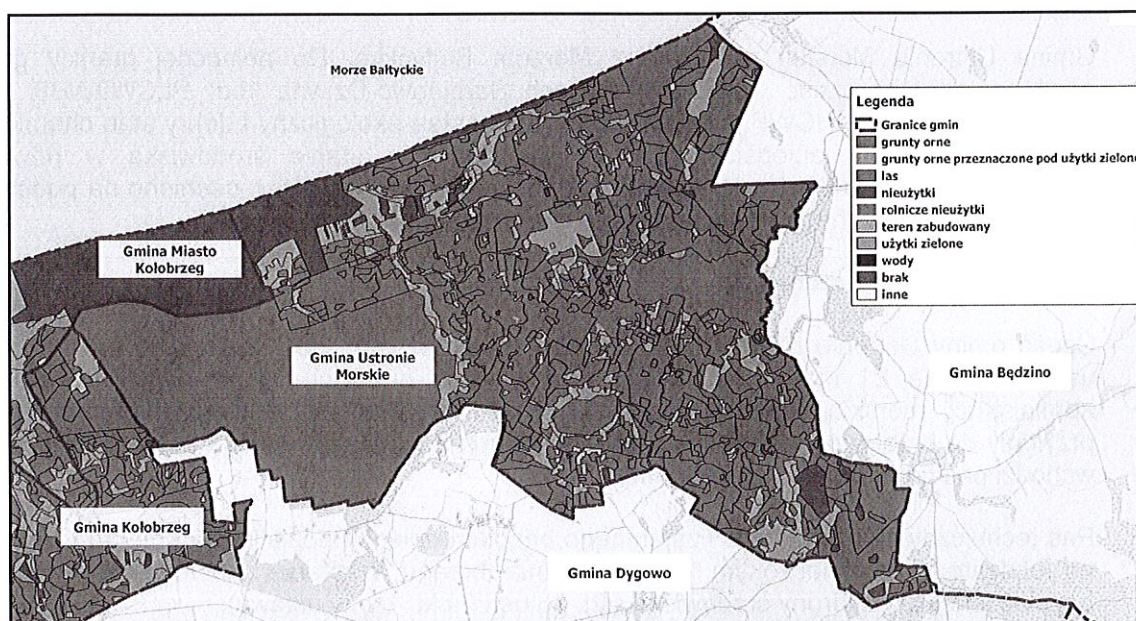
Morze Bałtyckie

Legenda
Granice gmin
grunty orne
grunty orne przeznaczone pod użytki zielone
las
nieużytki
rolnicze nieużytki
teren zabudowany
użytki zielone
wody
brak
inne

Gmina Miasto Kołobrzeg

Gmina Ustronie Morskie

Gmina Będzino

Gmina Kołobrzeg

Gmina Dygowo